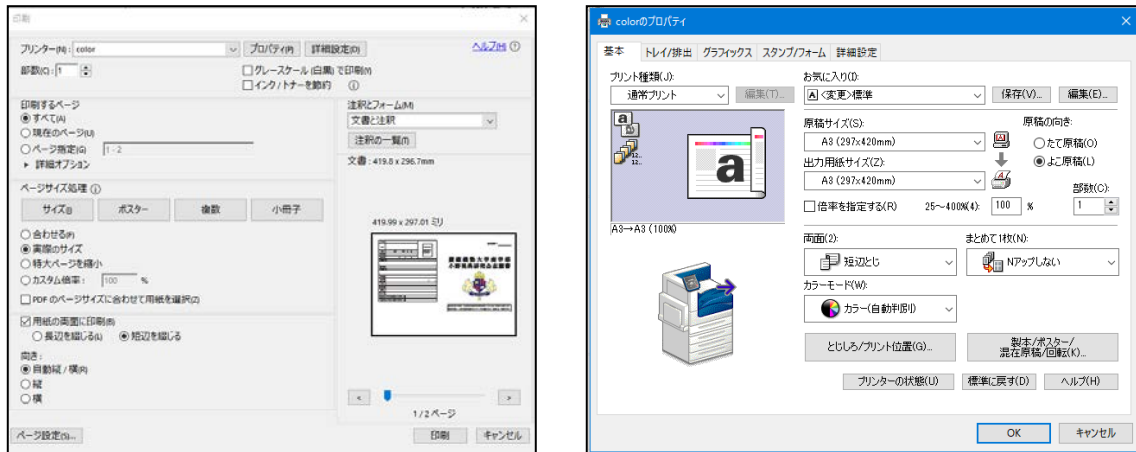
印刷

プリンター(N): color
プロパティ(P)
詳細設定(D)
ヘルプ(H)
部数(C): 1
グレースケール (白黒) で印刷(Y)
インク/トナーを節約
印刷するページ
すべて(A)
現在のページ(U)
ページ指定(G) 1-2
▸ 詳細オプション
注釈とフォーム(M)
文書と注釈
注釈の一覧(I)
文書 : 419.8 x 296.7mm
ページサイズ処理
サイズ(I)
ポスター
複数
小冊子
419.99 x 297.01 ミリ
合わせる(F)
実際のサイズ
特大ページを縮小
カスタム倍率 : 100 %
PDF のページサイズに合わせて用紙を選択(Z)
用紙の両面に印刷(B)
長辺を綴じる(L)
短辺を綴じる
向き :
自動縦 / 横(R)
縦
横
1 / 2 ページ
ページ設定(S)...
印刷
キャンセル

colorのプロパティ
基本
トレイ/排出
グラフィックス
スタンプ/フォーム
詳細設定
プリント種類(J):
通常プリント
編集(T)...
お気に入り(I):
<変更>標準
保存(V)...
編集(E)...
原稿サイズ(S):
A3 (297x420mm)
原稿の向き:
たて原稿(O)
よこ原稿(L)
出力用紙サイズ(Z):
A3 (297x420mm)
部数(C):
1
倍率を指定する(R)
25～400%(4):
100
%
A3→A3 (100%)
両面(2):
短辺とじ
まとめて1枚(N):
Nアップしない
カラーモード(W):
カラー(自動判別)
とじしろ/プリント位置(G)...
製本/ポスター/混在原稿/回転(K)...
プリンターの状態(U)
標準に戻す(D)
ヘルプ(H)
OK
キャンセル